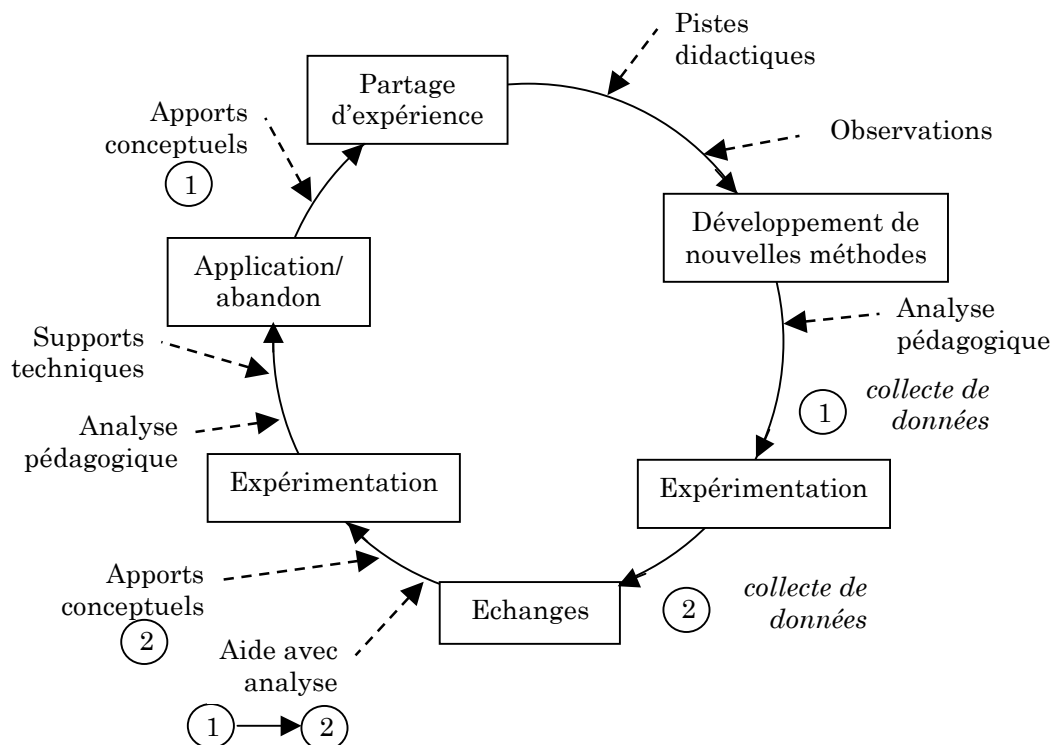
Pistes didactiques

Partage d'expérience

Apports conceptuels
1

Observations

Développement de nouvelles méthodes

Application/ abandon

Analyse pédagogique

Supports techniques

1 collecte de données

Analyse pédagogique

Expérimentation

Expérimentation

Apports conceptuels
2

Echanges

2 collecte de données

Aide avec analyse

1 → 2